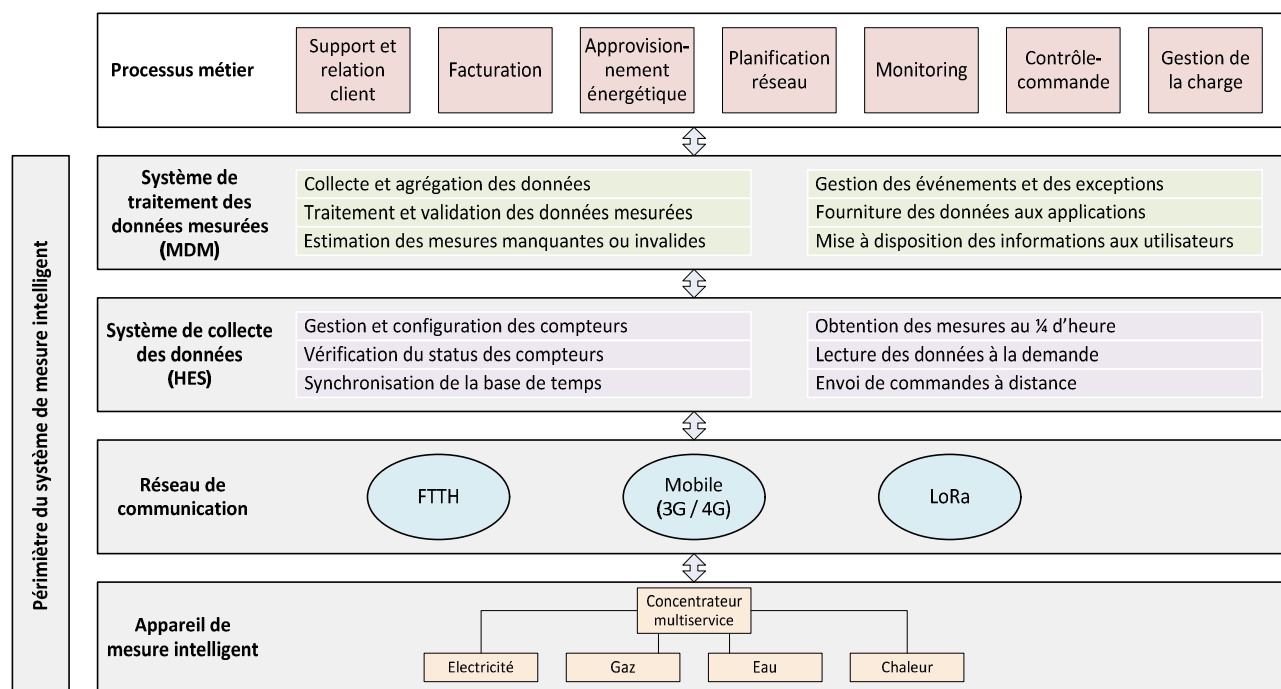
Processus métier

Support et relation client

Facturation

Approvisionnement énergétique

Planification réseau

Monitoring

Contrôle-commande

Gestion de la charge

Périmètre du système de mesure intelligent

Système de traitement des données mesurées (MDM)

Collecte et agrégation des données
Traitement et validation des données mesurées
Estimation des mesures manquantes ou invalides

Gestion des événements et des exceptions
Fourniture des données aux applications
Mise à disposition des informations aux utilisateurs

Système de collecte des données (HES)

Gestion et configuration des compteurs
Vérification du status des compteurs
Synchronisation de la base de temps

Obtention des mesures au ¼ d'heure
Lecture des données à la demande
Envoi de commandes à distance

Réseau de communication

FTTH

Mobile (3G / 4G)

LoRa

Appareil de mesure intelligent

Concentrateur multiservice

Electricité

Gaz

Eau

Chaleur